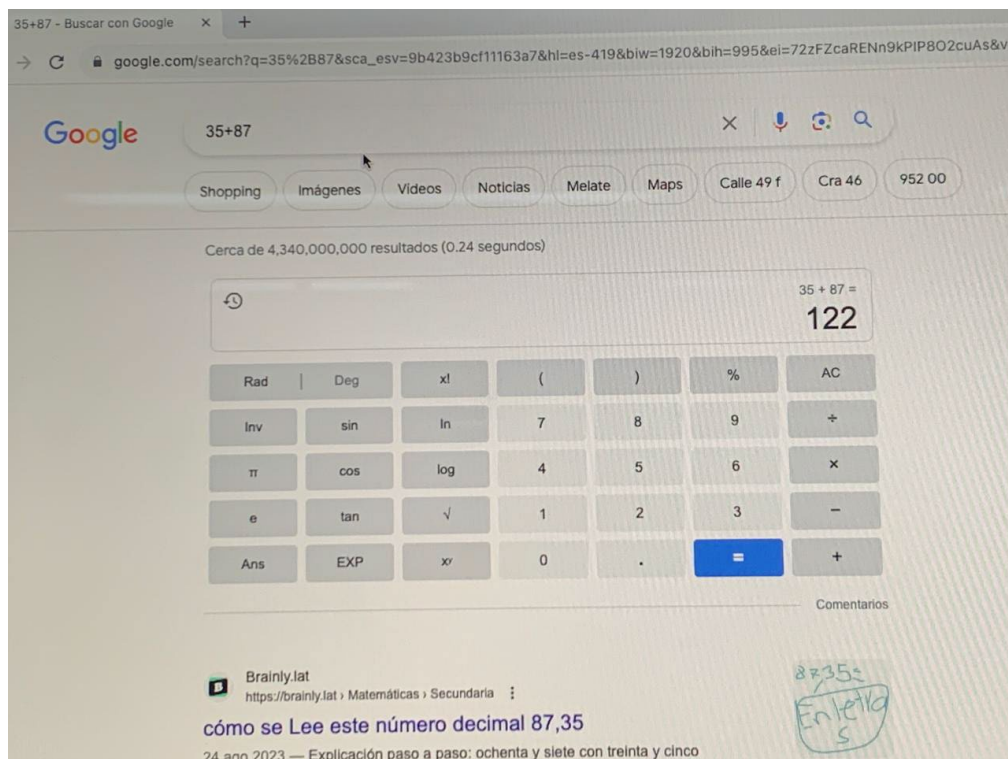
35+87 - Buscar con Google × +

google.com/search?q=35%2B87&sca_esv=9b423b9cf11163a7&hl=es-419&biw=1920&bih=995&ei=72zFZcaRENn9kPIP8O2cuAs&v

Google

35+87

Shopping Imágenes Videos Noticias Melate Maps Calle 49 f Cra 46 952 00

Cerca de 4,340,000,000 resultados (0.24 segundos)

$35 + 87 =$
122

| Rad | Deg | x! | ( | ) | % | AC |
|---|---|---|---|---|---|---|
| Inv | sin | ln | 7 | 8 | 9 | ÷ |
| π | cos | log | 4 | 5 | 6 | × |
| e | tan | √ | 1 | 2 | 3 | − |
| Ans | EXP | $x^y$ | 0 | . | = | + |

Comentarios

Brainly.lat
https://brainly.lat › Matemáticas › Secundaria

cómo se Lee este número decimal 87,35

24 ago 2023 — Explicación paso a paso: ochenta y siete con treinta y cinco

87,35=
Enletra
s